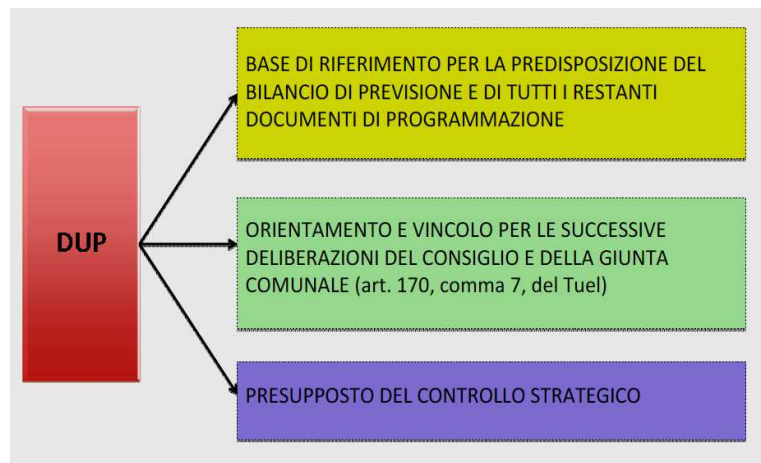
DUP

BASE DI RIFERIMENTO PER LA PREDISPOSIZIONE DEL BILANCIO DI PREVISIONE E DI TUTTI I RESTANTI DOCUMENTI DI PROGRAMMAZIONE

ORIENTAMENTO E VINCOLO PER LE SUCCESSIVE DELIBERAZIONI DEL CONSIGLIO E DELLA GIUNTA COMUNALE (art. 170, comma 7, del Tuel)

PRESUPPOSTO DEL CONTROLLO STRATEGICO